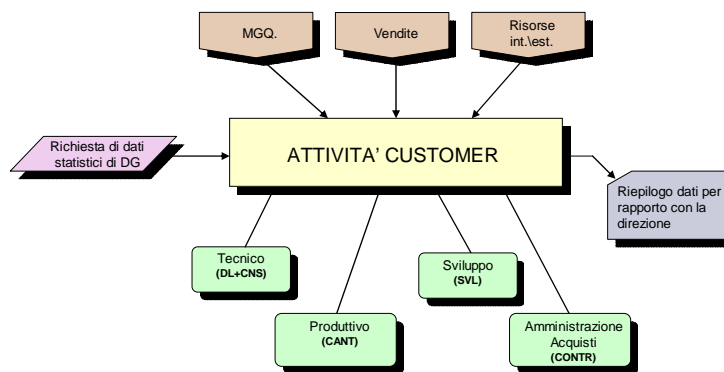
MGQ.

Vendite

Risorse int.\est.

Richiesta di dati statistici di DG

ATTIVITA' CUSTOMER

Riepilogo dati per rapporto con la direzione

Tecnico
(DL+CNS)

Sviluppo
(SVL)

Produttivo
(CANT)

Amministrazione Acquisti
(CONTR)